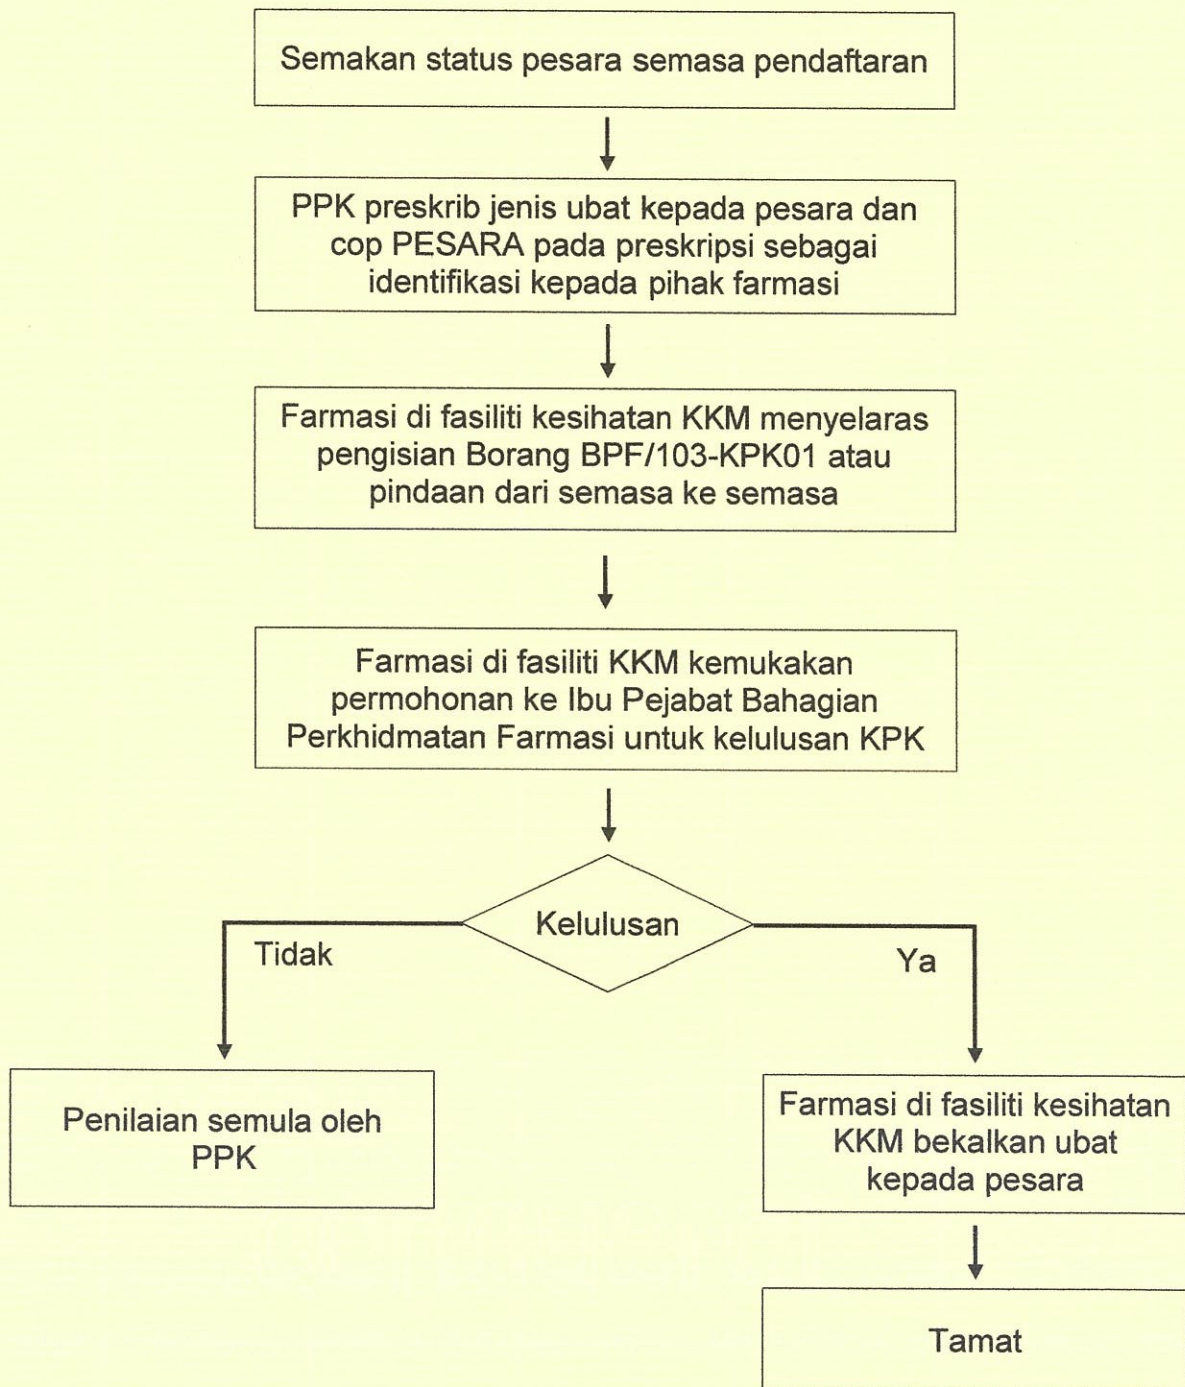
Semakan status pesara semasa pendaftaran

PPK preskrib jenis ubat kepada pesara dan cop PESARA pada preskripsi sebagai identifikasi kepada pihak farmasi

Farmasi di fasiliti kesihatan KKM menyelaras pengisian Borang BPF/103-KPK01 atau pindaan dari semasa ke semasa

Farmasi di fasiliti KKM kemukakan permohonan ke Ibu Pejabat Bahagian Perkhidmatan Farmasi untuk kelulusan KPK

Kelulusan

Tidak

Ya

Penilaian semula oleh PPK

Farmasi di fasiliti kesihatan KKM bekalkan ubat kepada pesara

Tamat